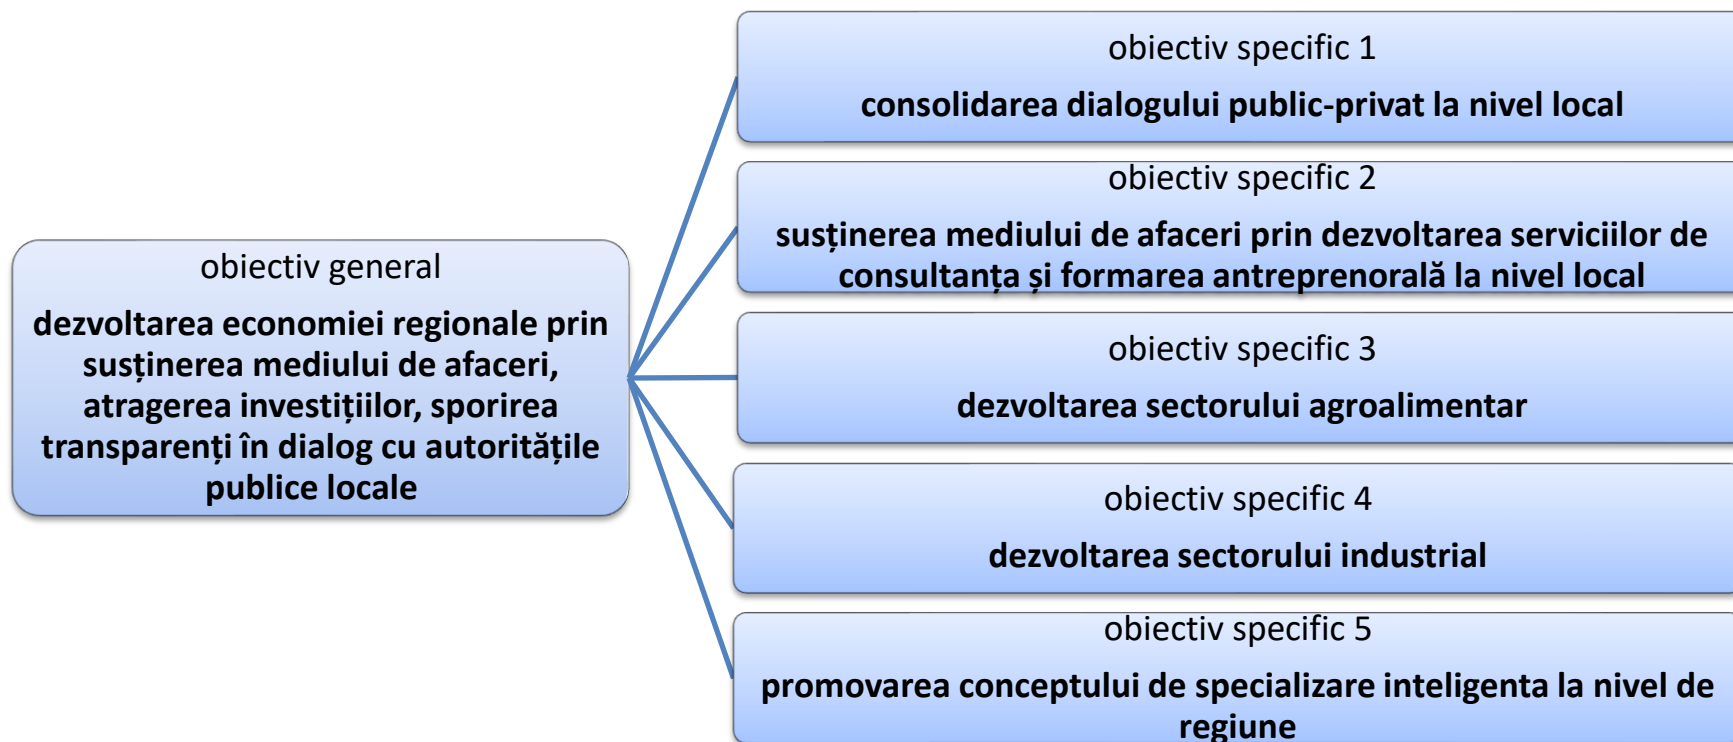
obiectiv general

dezvoltarea economiei regionale prin susținerea mediului de afaceri, atragerea investițiilor, sporirea transparenți în dialog cu autoritățile publice locale

obiectiv specific 1

consolidarea dialogului public-privat la nivel local

obiectiv specific 2

susținerea mediului de afaceri prin dezvoltarea serviciilor de consultanța și formarea antreprenorală la nivel local

obiectiv specific 3

dezvoltarea sectorului agroalimentar

obiectiv specific 4

dezvoltarea sectorului industrial

obiectiv specific 5

promovarea conceptului de specializare inteligenta la nivel de regiune